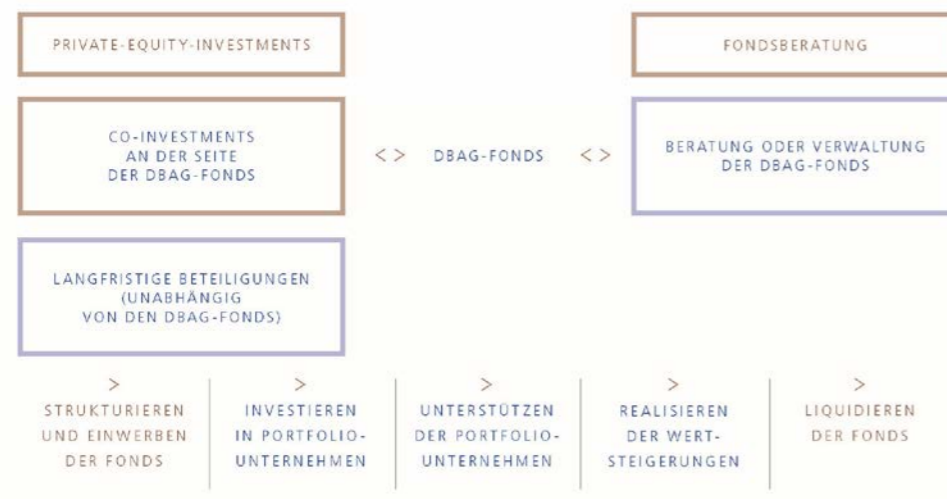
PRIVATE-EQUITY-INVESTMENTS

FONDSBERATUNG

CO-INVESTMENTS AN DER SEITE DER DBAG-FONDS

< > DBAG-FONDS < >

BERATUNG ODER VERWALTUNG DER DBAG-FONDS

LANGFRISTIGE BETEILIGUNGEN (UNABHÄNGIG VON DEN DBAG-FONDS)

>
STRUKTURIEREN UND EINWERBEN DER FONDS

>
INVESTIEREN IN PORTFOLIO-UNTERNEHMEN

>
UNTERSTÜTZEN DER PORTFOLIO-UNTERNEHMEN

>
REALISIEREN DER WERT-STEIGERUNGEN

>
LIQUIDIEREN DER FONDS